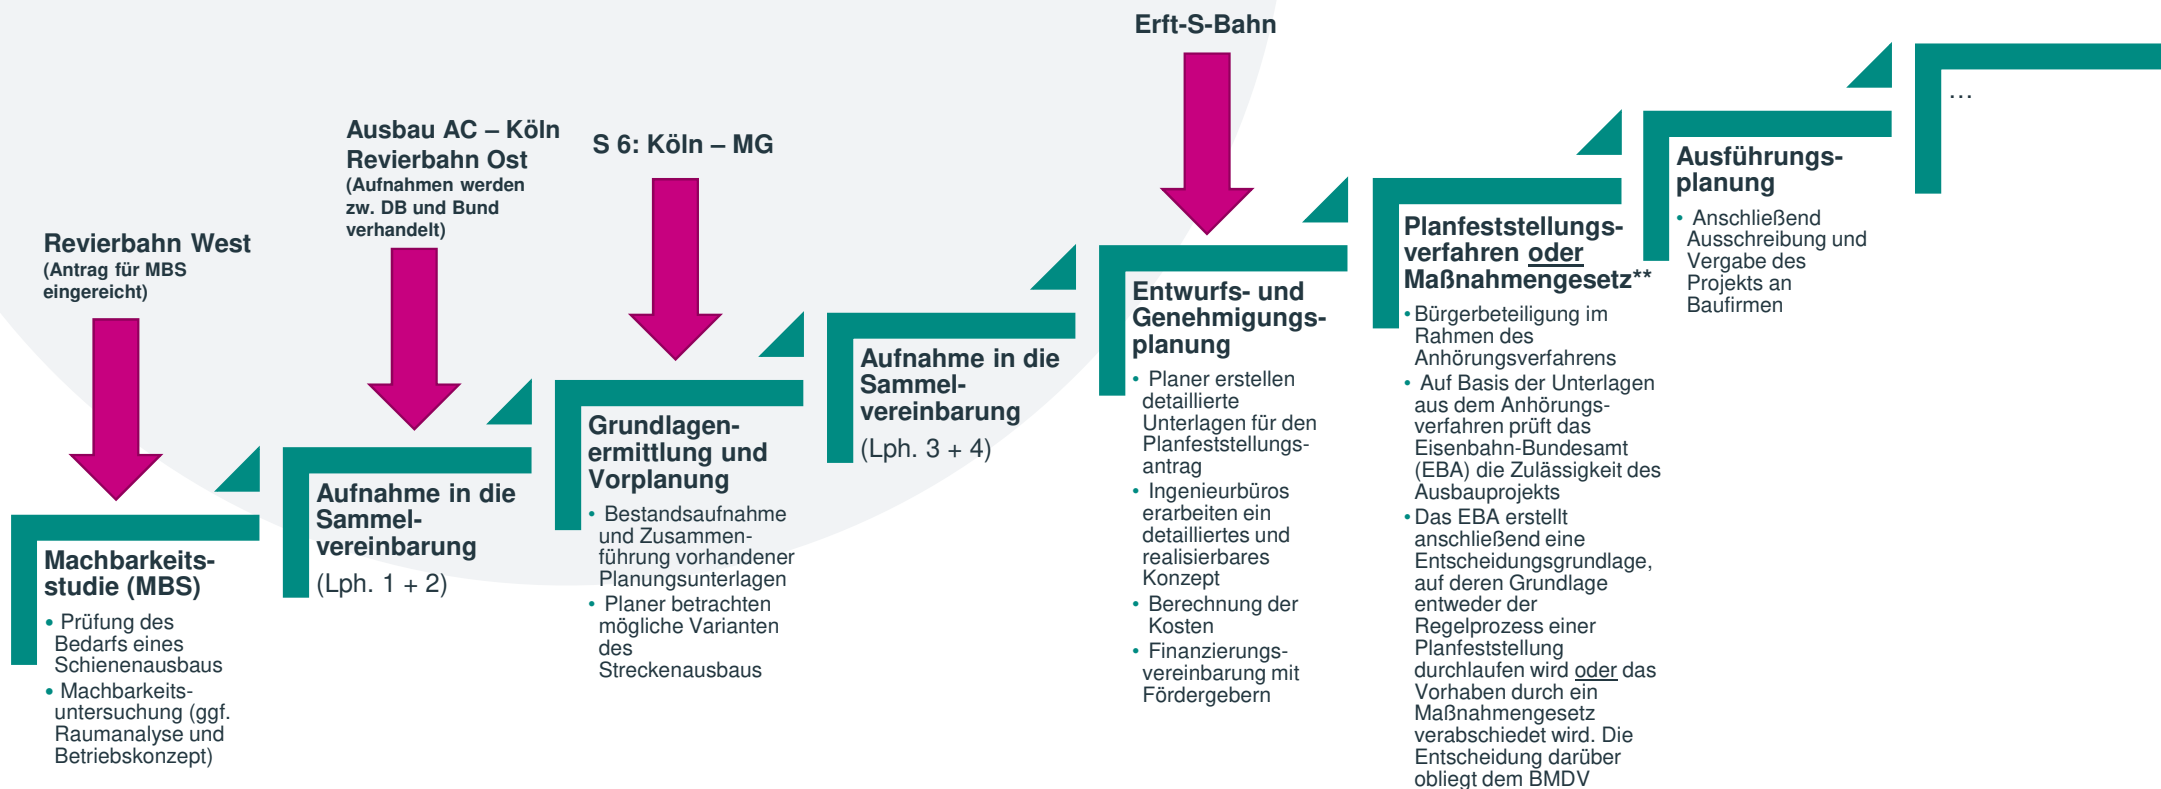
Revierbahn West
(Antrag für MBS eingereicht)

Ausbau AC – Köln Revierbahn Ost
(Aufnahmen werden zw. DB und Bund verhandelt)

S 6: Köln – MG

Erft-S-Bahn

Machbarkeitsstudie (MBS)
• Prüfung des Bedarfs eines Schienenausbaus
• Machbarkeitsuntersuchung (ggf. Raumanalyse und Betriebskonzept)

Aufnahme in die Sammelvereinbarung
(Lph. 1 + 2)

Grundlagenermittlung und Vorplanung
• Bestandsaufnahme und Zusammenführung vorhandener Planungsunterlagen
• Planer betrachten mögliche Varianten des Streckenausbaus

Aufnahme in die Sammelvereinbarung
(Lph. 3 + 4)

Entwurfs- und Genehmigungsplanung
• Planer erstellen detaillierte Unterlagen für den Planfeststellungsantrag
• Ingenieurbüros erarbeiten ein detailliertes und realisierbares Konzept
• Berechnung der Kosten
• Finanzierungsvereinbarung mit Fördergebern

Planfeststellungsverfahren oder Maßnahmengesetz**
• Bürgerbeteiligung im Rahmen des Anhörungsverfahrens
• Auf Basis der Unterlagen aus dem Anhörungsverfahren prüft das Eisenbahn-Bundesamt (EBA) die Zulässigkeit des Ausbauprojekts
• Das EBA erstellt anschließend eine Entscheidungsgrundlage, auf deren Grundlage entweder der Regelprozess einer Planfeststellung durchlaufen wird oder das Vorhaben durch ein Maßnahmengesetz verabschiedet wird. Die Entscheidung darüber obliegt dem BMDV

Ausführungsplanung
• Anschließend Ausschreibung und Vergabe des Projekts an Baufirmen

...